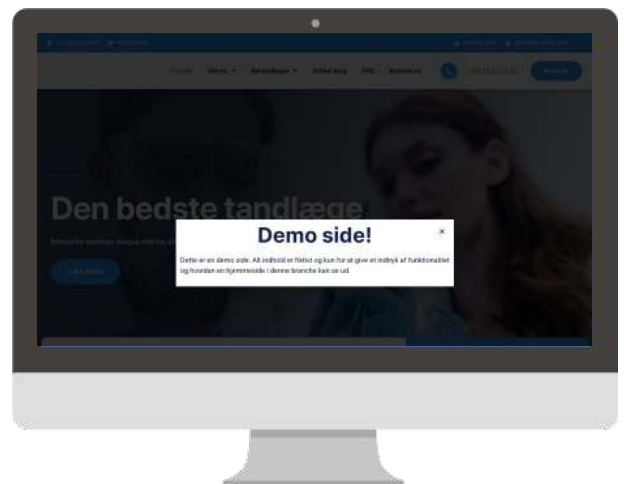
Forside Om os Behandlinger Priser Blog FAQ Kontakt

Den bedste tandlæge

Demo side!

×

Dette er en demo side. Alt indhold er fiktivt og kun for at give et indblik af funktionalitet og hvordan en hjemmeside i denne branche kan se ud.